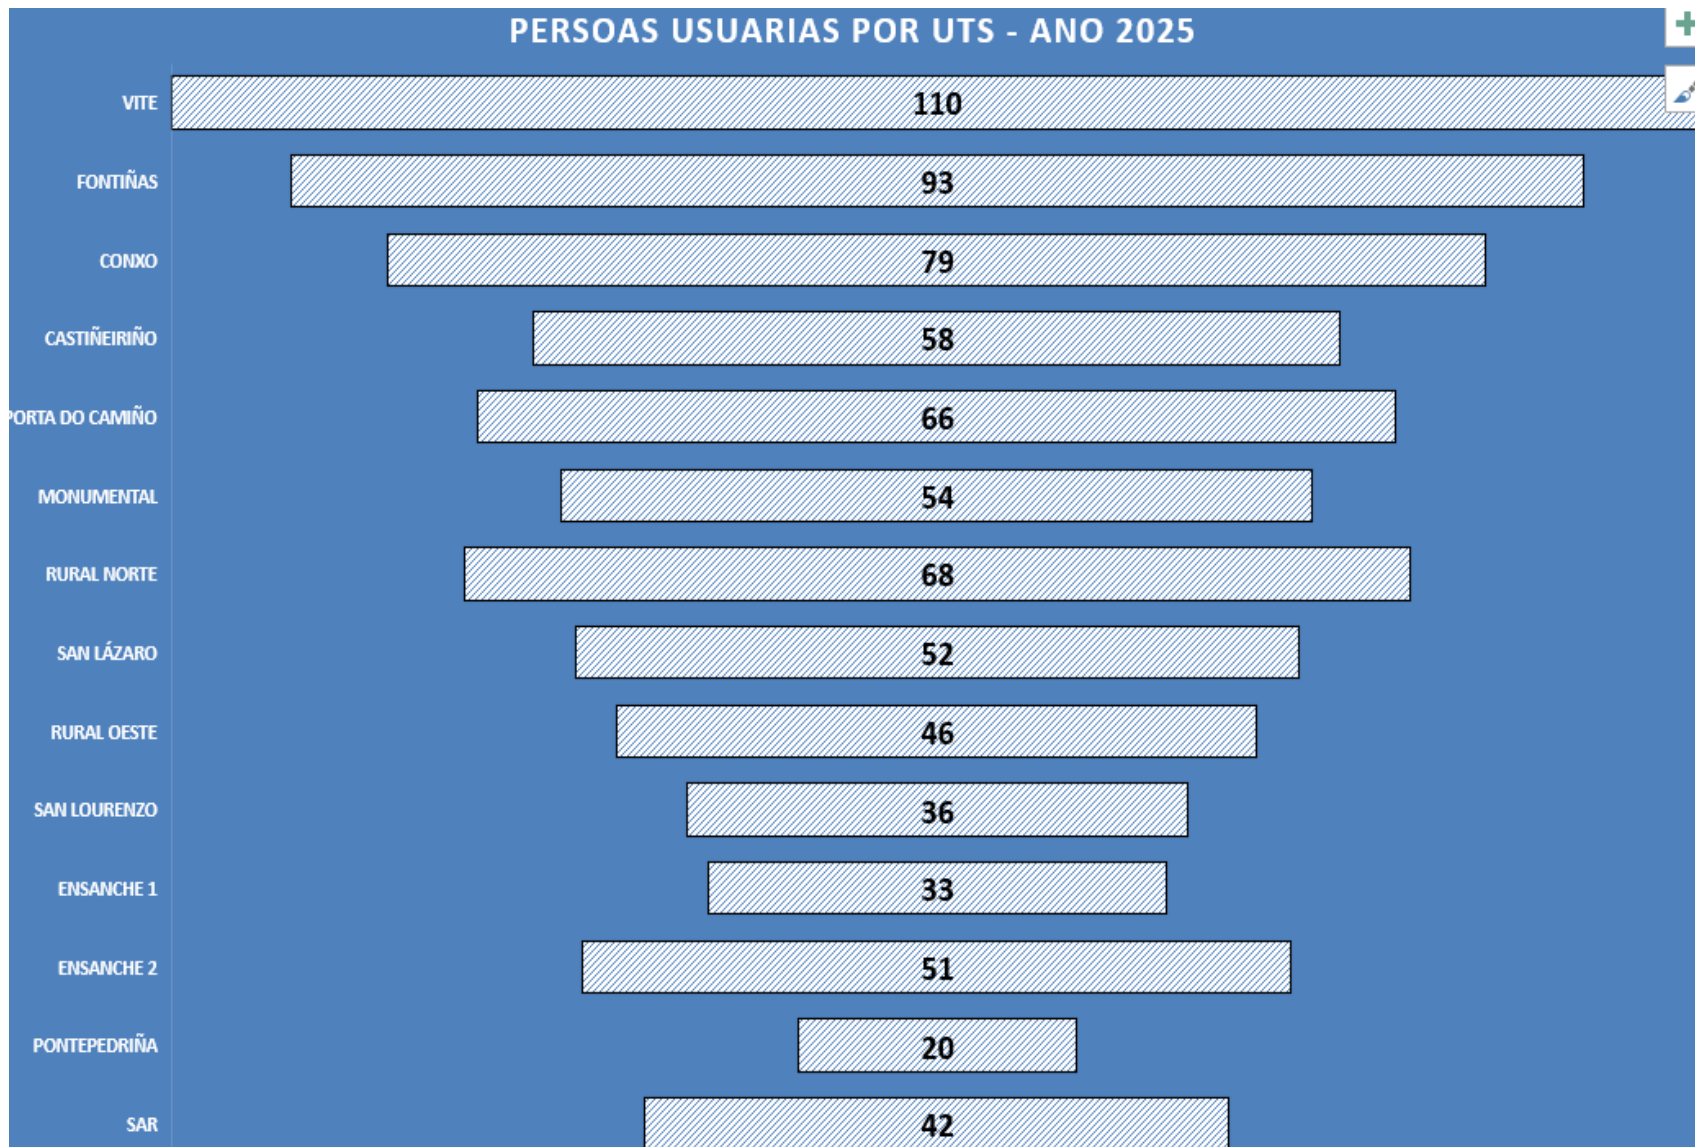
PERSOAS USUARIAS POR UTS - ANO 2025

VITE 110
FONTIÑAS 93
CONXO 79
CASTIÑEIRIÑO 58
PORTA DO CAMIÑO 66
MONUMENTAL 54
RURAL NORTE 68
SAN LÁZARO 52
RURAL OESTE 46
SAN LOURENZO 36
ENSANCHE 1 33
ENSANCHE 2 51
PONTEPEDRIÑA 20
SAR 42